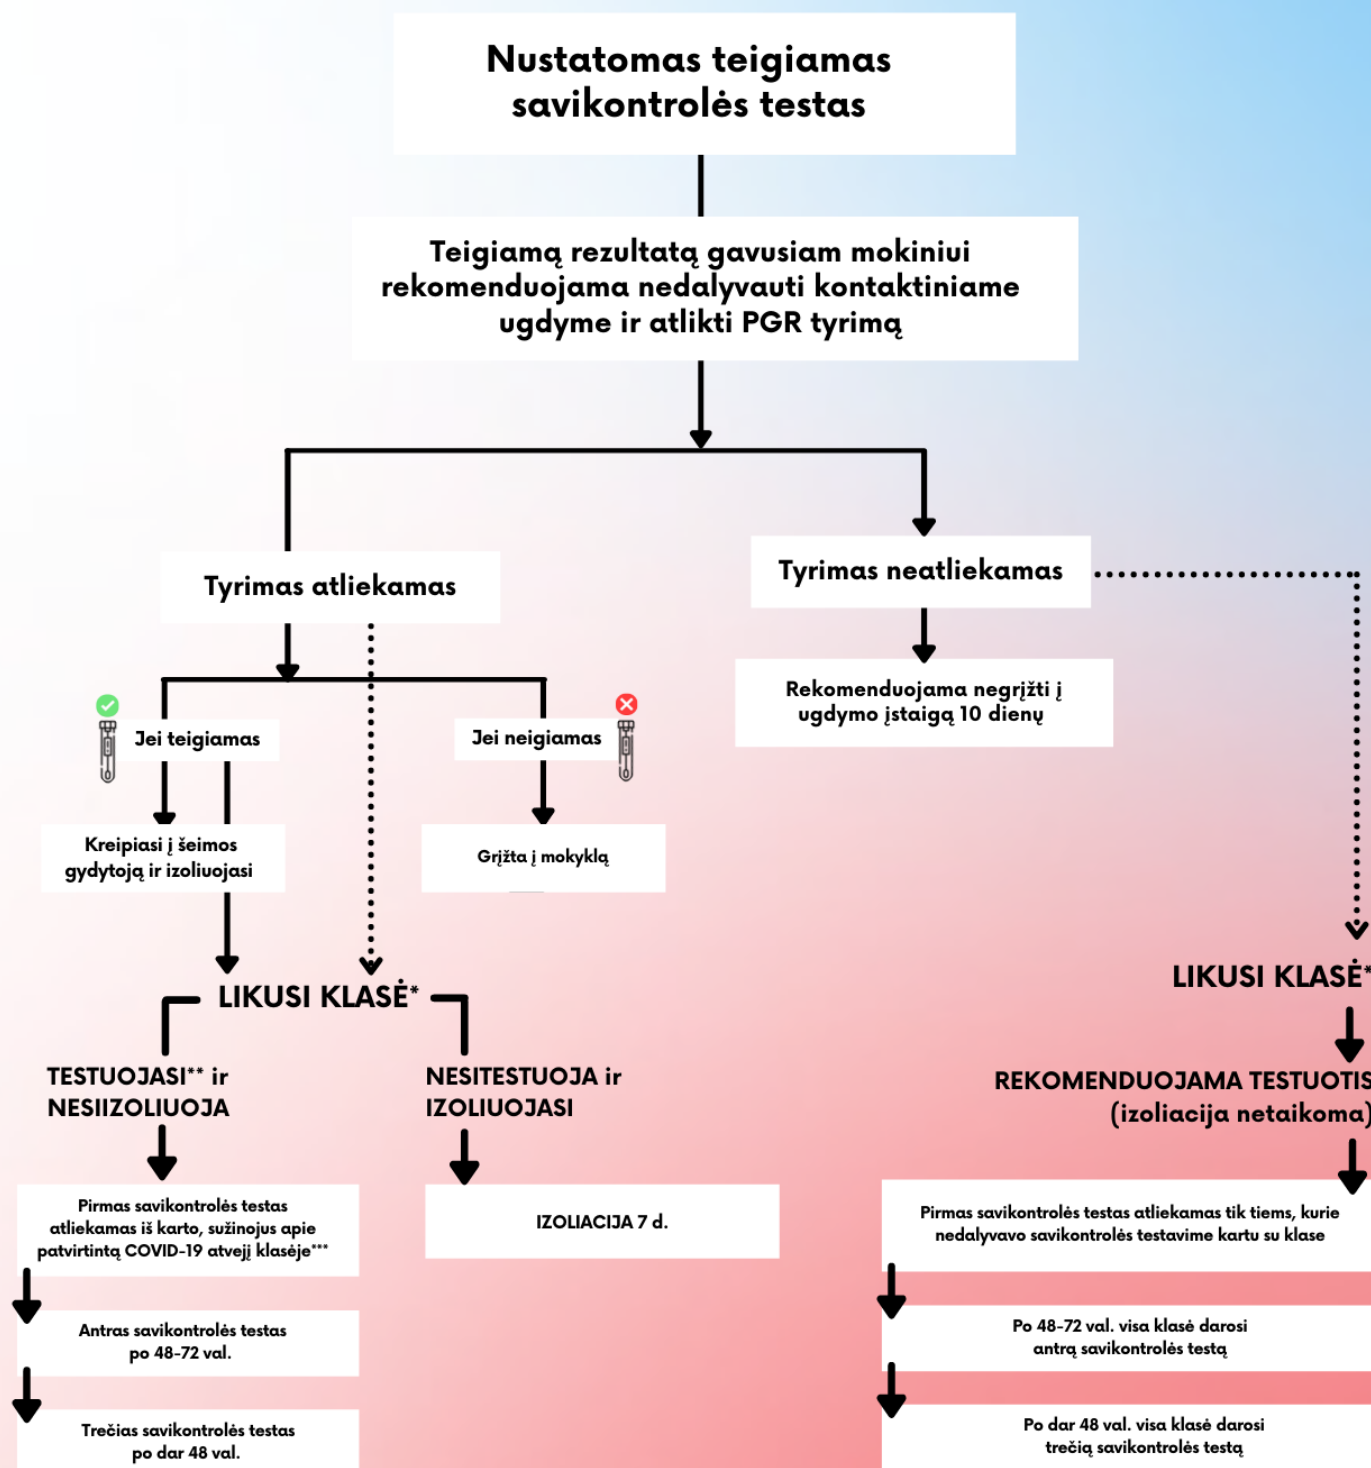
Nustatomas teigiamas savikontrolės testas

Teigiamą rezultatą gavusiam mokiniui rekomenduojama nedalyvauti kontaktiniame ugdyme ir atlikti PGR tyrimą

Tyrimas atliekamas

Tyrimas neatliekamas

Rekomenduojama negrįžti į ugdymo įstaigą 10 dienų

Jei teigiamas

Jei neigiamas

Kreipiasi į šeimos gydytoją ir izoliuojasi

Grįžta į mokyklą

LIKUSI KLASĖ*

TESTUOJASI** ir NESIIZOLIUOJA

NESITESTUOJA ir IZOLIUOJASI

Pirmas savikontrolės testas atliekamas iš karto, sužinojus apie patvirtintą COVID-19 atvejį klasėje***

IZOLIACIJA 7 d.

Antras savikontrolės testas po 48-72 val.

Trečias savikontrolės testas po dar 48 val.

LIKUSI KLASĖ*

REKOMENDUOJAMA TESTUOTIS (izoliacija netaikoma)

Pirmas savikontrolės testas atliekamas tik tiems, kurie nedalyvavo savikontrolės testavime kartu su klase

Po 48-72 val. visa klasė darosi antrą savikontrolės testą

Po dar 48 val. visa klasė darosi trečią savikontrolės testą